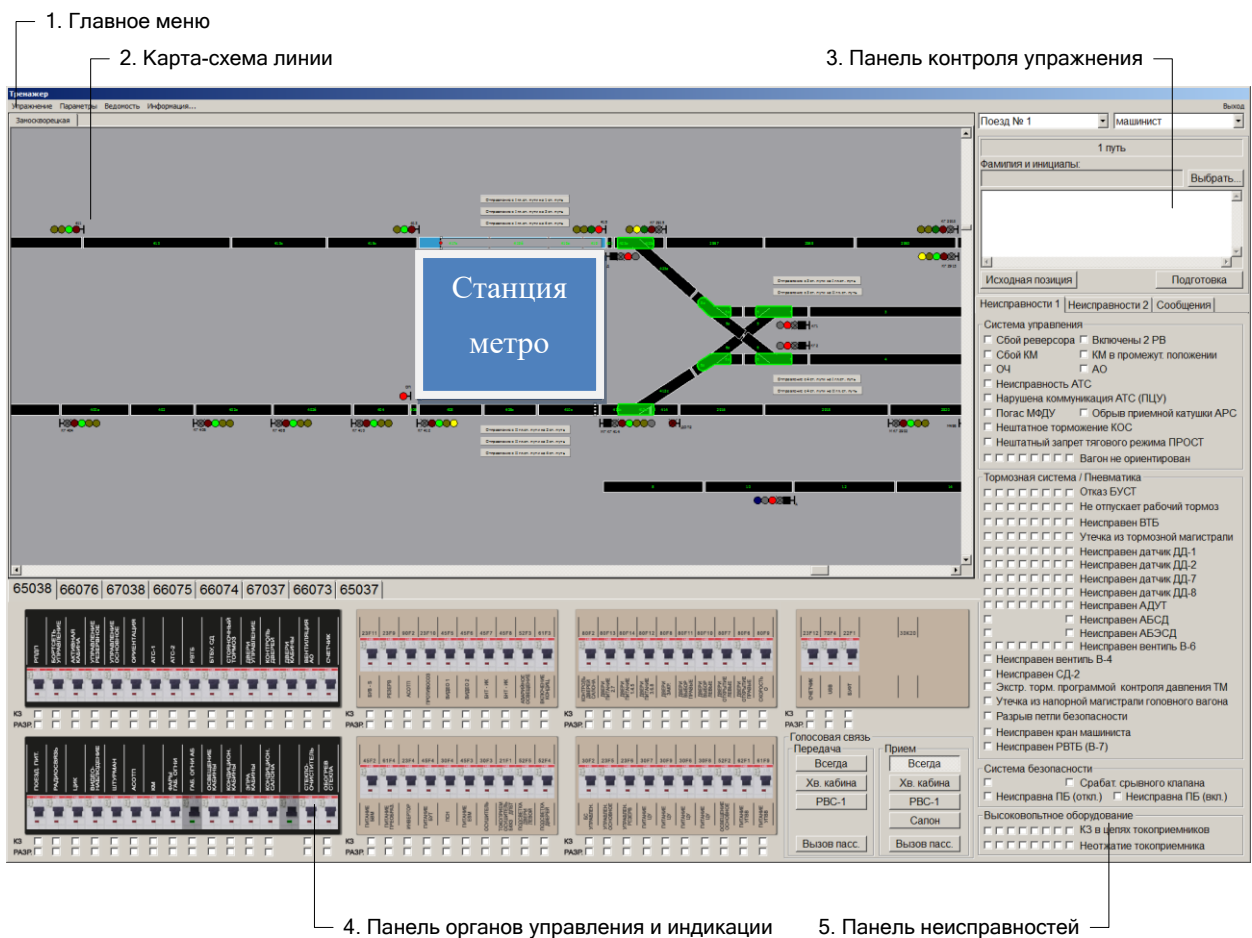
1. Главное меню

2. Карта-схема линии

3. Панель контроля упражнения

Тренажер

Упражнение Параметры Ведомость Информация...

Выход

Заносокрецкая

Станция метро

Поезд № 1

машинист

1 путь

Фамилия и инициалы:

Выбрать...

Исходная позиция

Подготовка

Неисправности 1 | Неисправности 2 | Сообщения

Система управления
Сбой реверсора
Включены 2 РВ
Сбой КМ
КМ в промежут. положении
ОЧ
АО
Неисправность АТС
Нарушена коммуникация АТС (ПЦУ)
Погас МФДУ
Обрыв приемной катушки АРС
Нештатное торможение КОС
Нештатный запрет тягового режима ПРОСТ
Вагон не ориентирован

Тормозная система / Пневматика
Отказ БУСТ
Не отпускает рабочий тормоз
Неисправен ВТБ
Утечка из тормозной магистрали
Неисправен датчик ДД-1
Неисправен датчик ДД-2
Неисправен датчик ДД-7
Неисправен датчик ДД-8
Неисправен АДУТ
Неисправен АБСД
Неисправен АБЭСД
Неисправен вентиль В-6
Неисправен вентиль В-4
Неисправен СД-2
Экстр. торм. программой контроля давления ТМ
Утечка из напорной магистрали головного вагона
Разрыв петли безопасности
Неисправен кран машиниста
Неисправен РВТБ (В-7)

Система безопасности
Срабат. срывного клапана
Неисправна ПБ (откл.)
Неисправна ПБ (вкл.)

Высоковольтное оборудование
КЗ в цепях токоприемников
Неотжатие токоприемника

65038 | 66076 | 67038 | 66075 | 66074 | 67037 | 66073 | 65037

КЗ
РАЗР.

Голосовая связь
Передача
Всегда
Хв. кабина
РВС-1
Вызов пасс.
Прием
Всегда
Хв. кабина
РВС-1
Салон
Вызов пасс.

4. Панель органов управления и индикации

5. Панель неисправностей